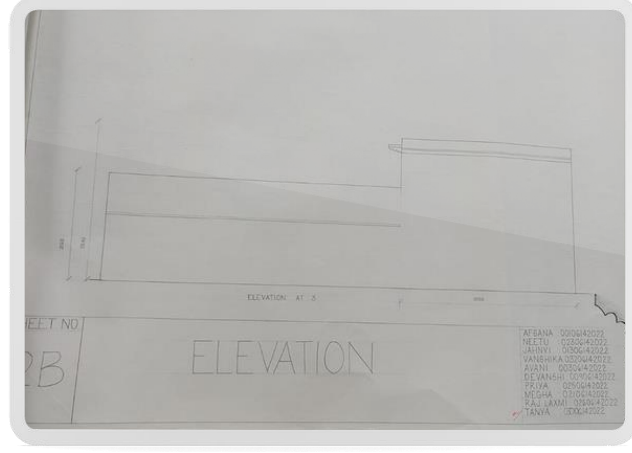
ELEVATION AT 3

SHEET NO
2B

ELEVATION

AFSANA 00106142022
NEETU 03306142022
JAHNVI 01306142022
VANSHIKA 03506142022
AVANI 00306142022
DEVANSHI 02006142022
PRIYA 02506142022
MEGHA 03106142022
RAJLAXMI 07406142022
TANYA 03006142022